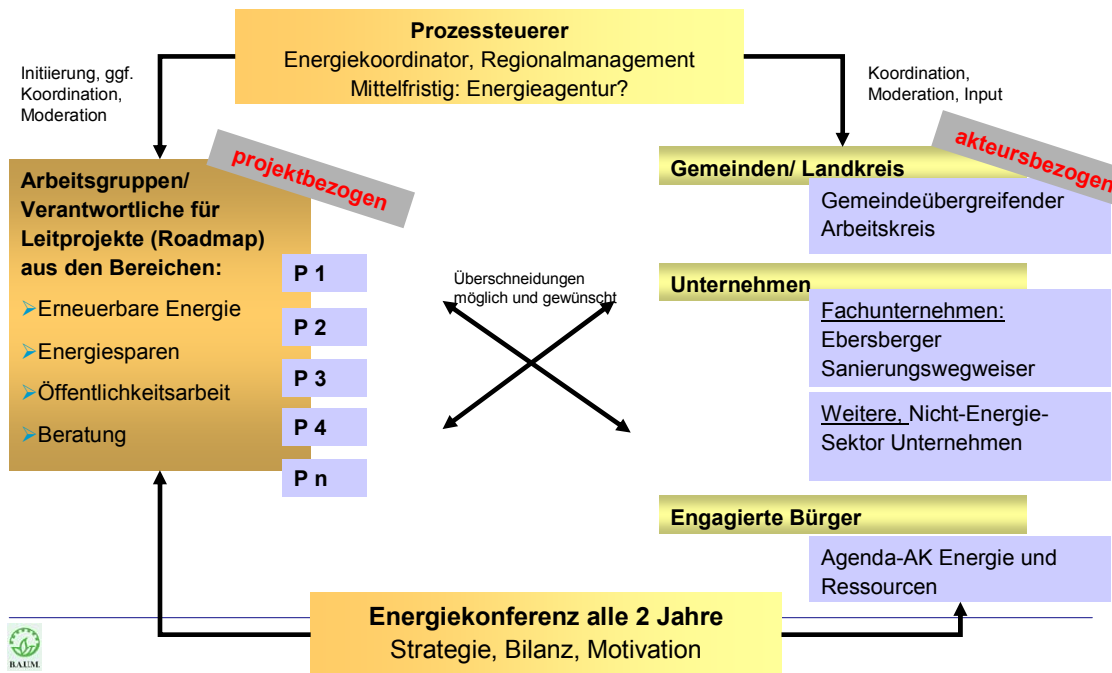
**Prozesssteuerer**
Energiekoordinator, Regionalmanagement
Mittelfristig: Energieagentur?

Initiierung, ggf. Koordination, Moderation

Koordination, Moderation, Input

projektbezogen

**Arbeitsgruppen/ Verantwortliche für Leitprojekte (Roadmap) aus den Bereichen:**
➢Erneuerbare Energie
➢Energiesparen
➢Öffentlichkeitsarbeit
➢Beratung

P 1
P 2
P 3
P 4
P n

Überschneidungen möglich und gewünscht

akteursbezogen

**Gemeinden/ Landkreis**
Gemeindeübergreifender Arbeitskreis

**Unternehmen**
Fachunternehmen: Ebersberger Sanierungswegweiser
Weitere, Nicht-Energie-Sektor Unternehmen

**Engagierte Bürger**
Agenda-AK Energie und Ressourcen

**Energiekonferenz alle 2 Jahre**
Strategie, Bilanz, Motivation

B.A.U.M.